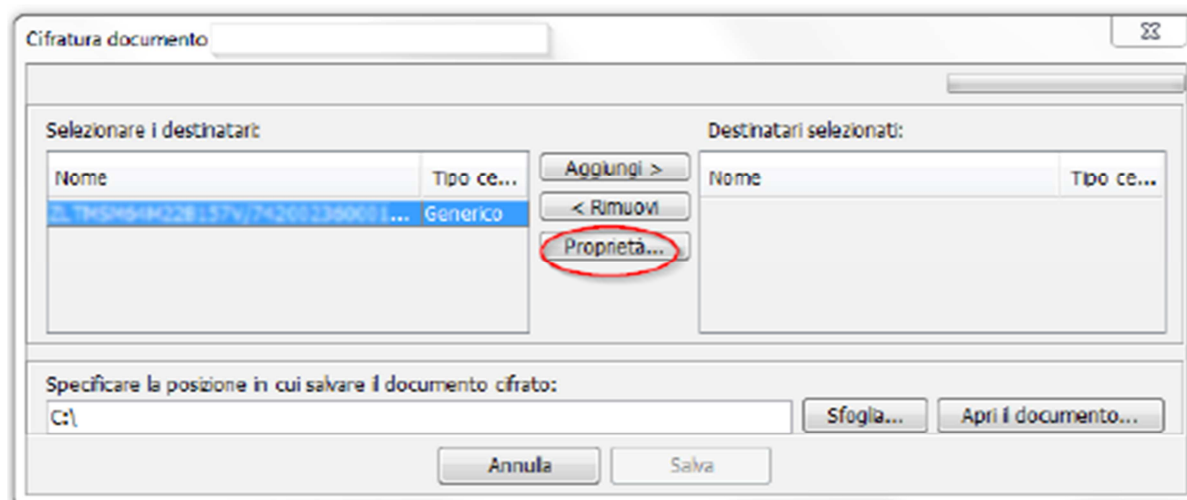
Cifratura documento

Selezionare i destinatari:

| Nome | Tipo ce... |
|---|---|
| ZLTMSM64M22B157V/742002360001... | Generico |

Aggiungi >
< Rimuovi
Proprietà...

Destinatari selezionati:

| Nome | Tipo ce... |
|---|---|

Specificare la posizione in cui salvare il documento cifrato:
C:\
Sfoglia...
Apri il documento...

Annulla
Salva